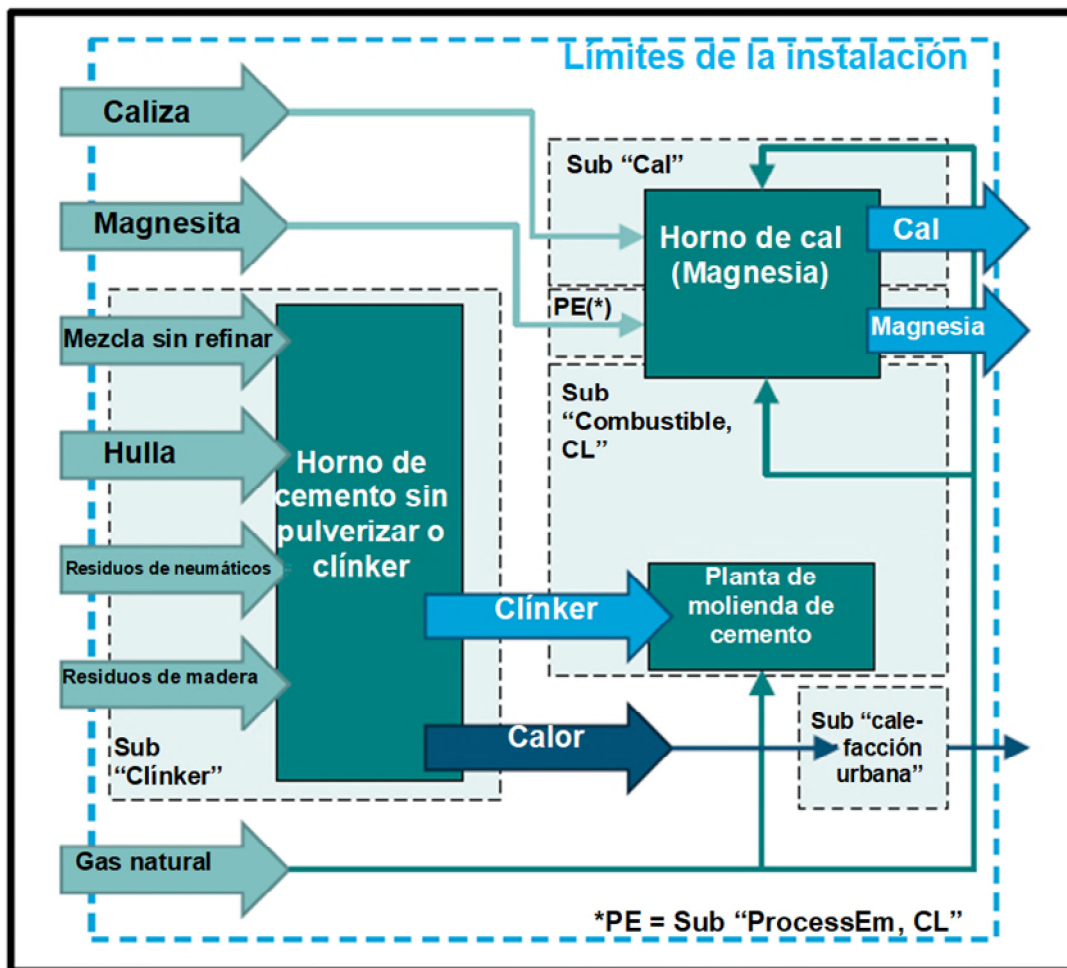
Límites de la instalación

Caliza

Magnesita

Sub “Cal”

Horno de cal (Magnesia)

Cal

PE(*)

Magnesia

Mezcla sin refinar

Hulla

Horno de cemento sin pulverizar o clínker

Sub “Combustible, CL”

Residuos de neumáticos

Clínker

Planta de molienda de cemento

Residuos de madera

Calor

Sub “Clínker”

Sub “calefacción urbana”

Gas natural

*PE = Sub “ProcessEm, CL”